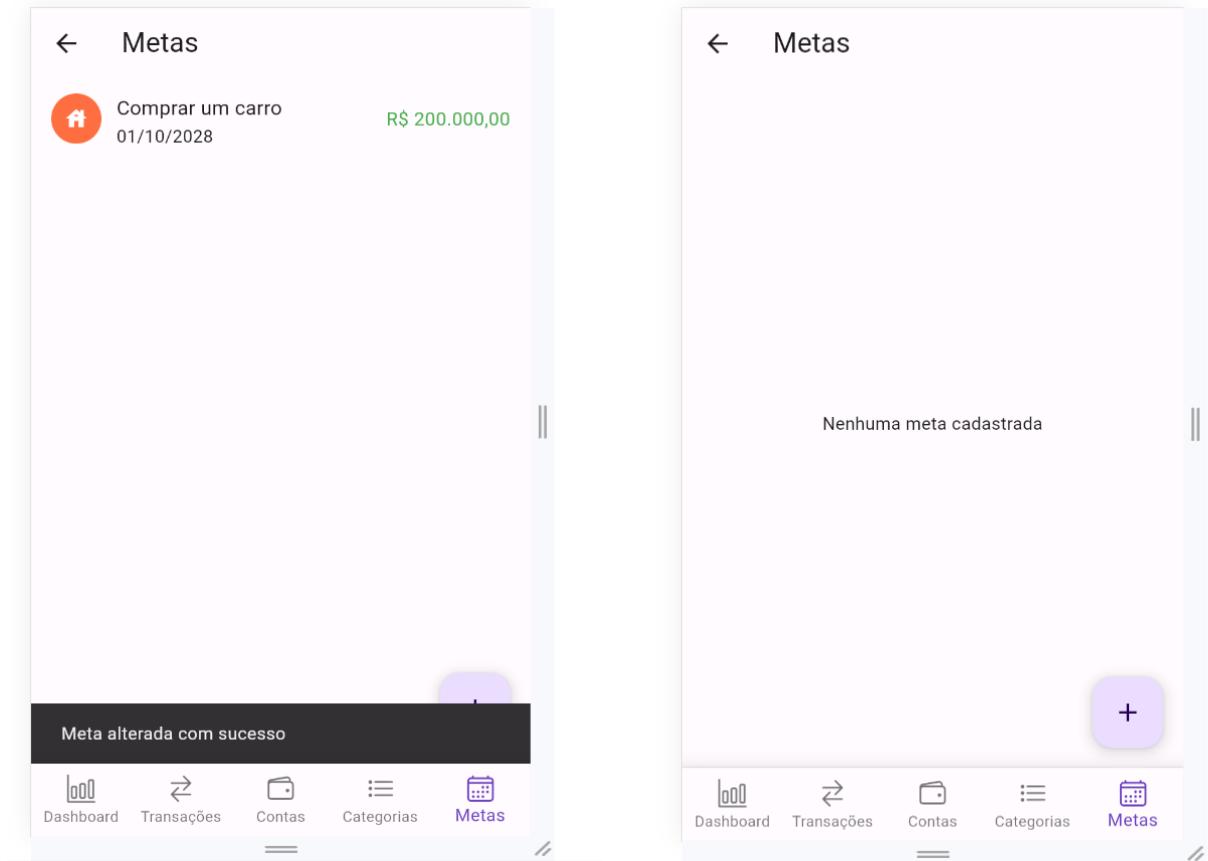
Metas

Comprar um carro
01/10/2028
R$ 200.000,00

Meta alterada com sucesso

Dashboard Transações Contas Categorias Metas

Metas

Nenhuma meta cadastrada

+

Dashboard Transações Contas Categorias Metas